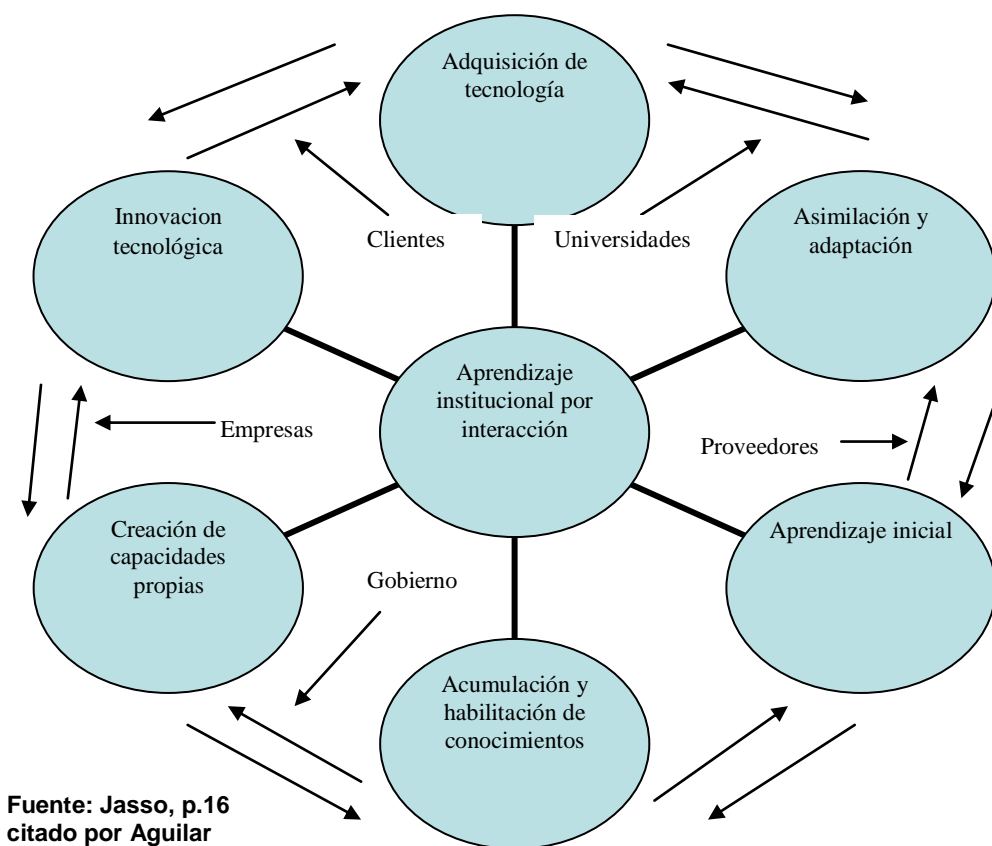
Adquisición de tecnología

Innovacion tecnológica

Clientes

Universidades

Asimilación y adaptación

Aprendizaje institucional por interacción

Empresas

Proveedores

Creación de capacidades propias

Gobierno

Aprendizaje inicial

Acumulación y habilitación de conocimientos

Fuente: Jasso, p.16 citado por Aguilar